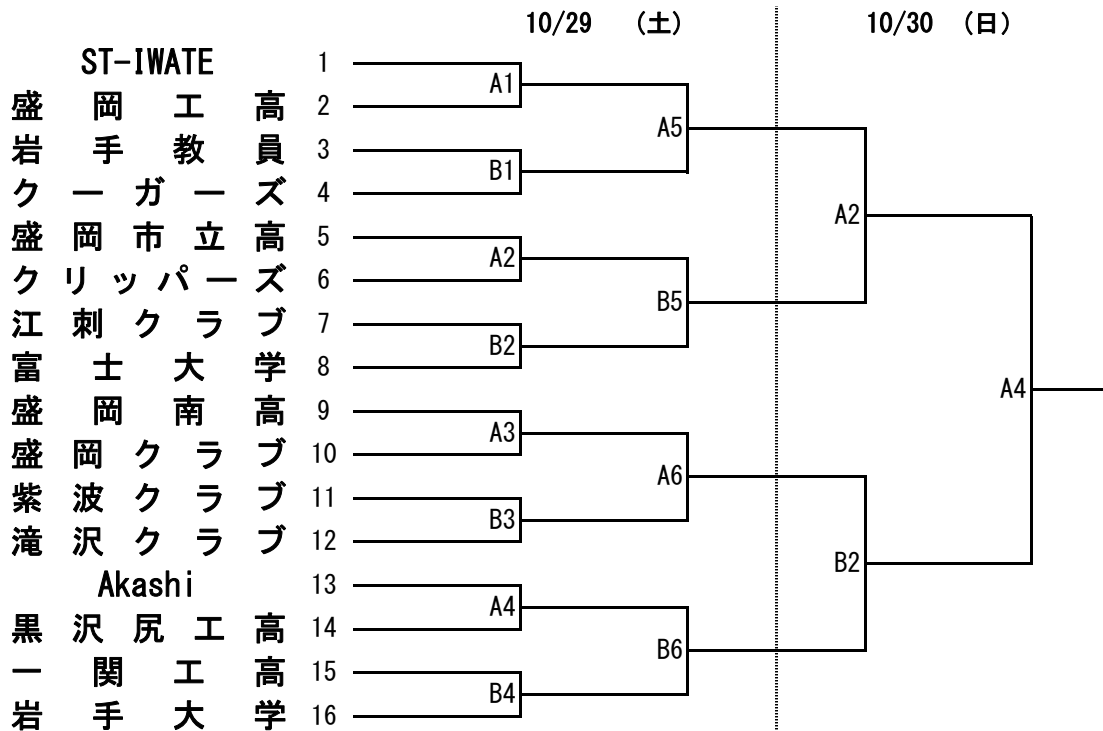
10/29 （土） 10/30 （日）

ST-IWATE 1
盛岡工高 2
岩手教員 3
クーガーズ 4
盛岡市立高 5
クリッパーズ 6
江刺クラブ 7
富士大学 8
盛岡南高 9
盛岡クラブ 10
紫波クラブ 11
滝沢クラブ 12
Akashi 13
黒沢尻工高 14
一関工高 15
岩手大学 16

A1
B1
A2
B2
A3
B3
A4
B4

A5
B5
A6
B6

A2
B2

A4